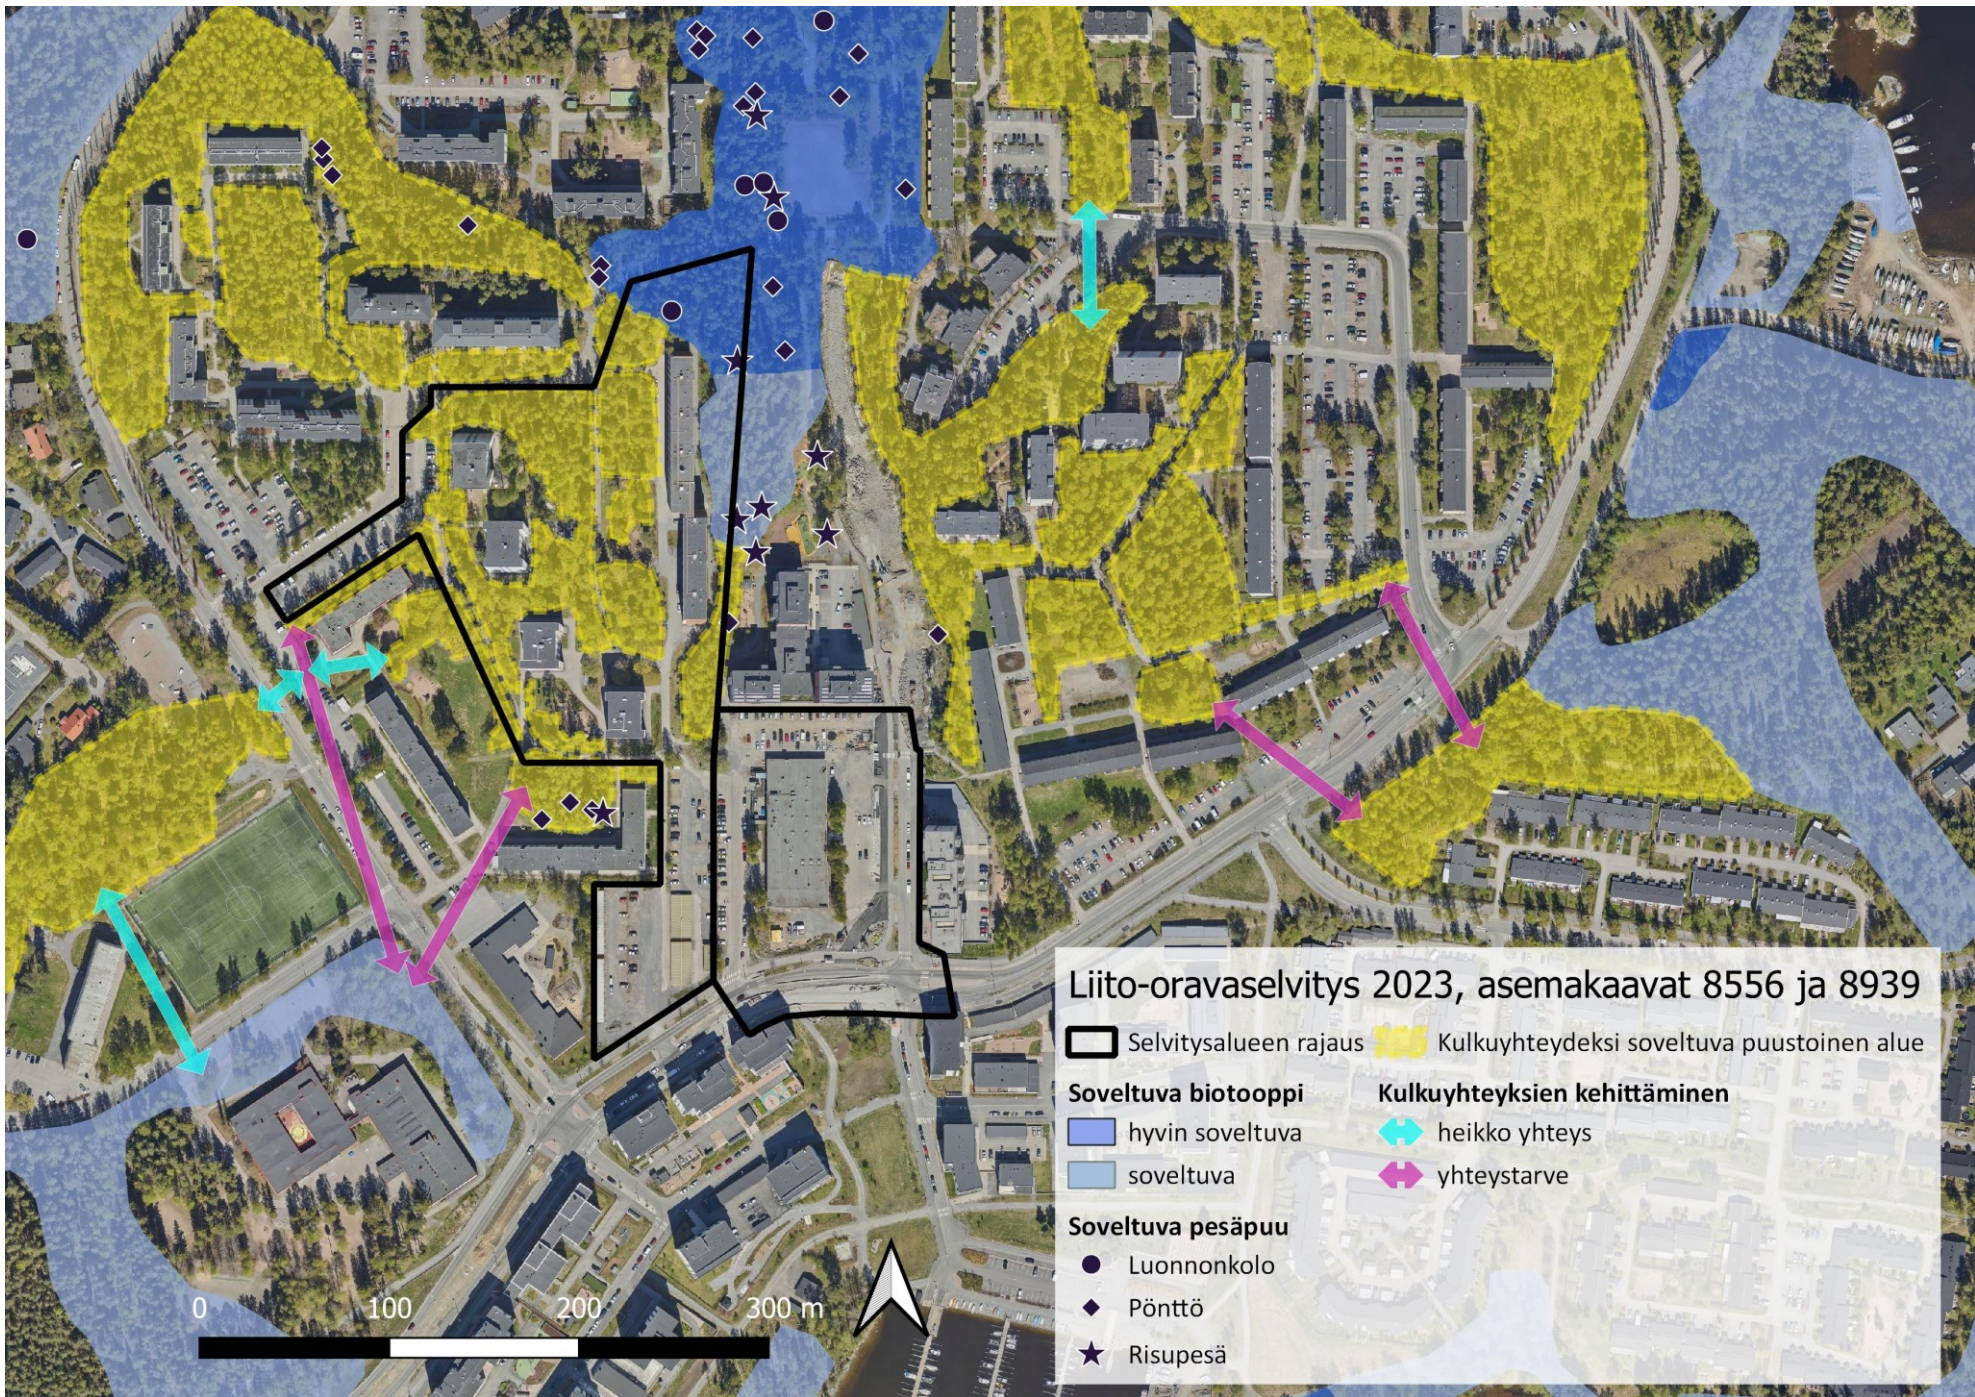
Liito-oravaselvitys 2023, asemakaavat 8556 ja 8939

Selvitysalueen rajaus
Kulkuyhteydeksi soveltuva puustoinen alue

Soveltuva biotooppi
hyvin soveltuva
soveltuva

Kulkuyhteyksien kehittäminen
heikko yhteys
yhteystarve

Soveltuva pesäpuu
Luonnonkolo
Pönttö
Risupesä

0 100 200 300 m